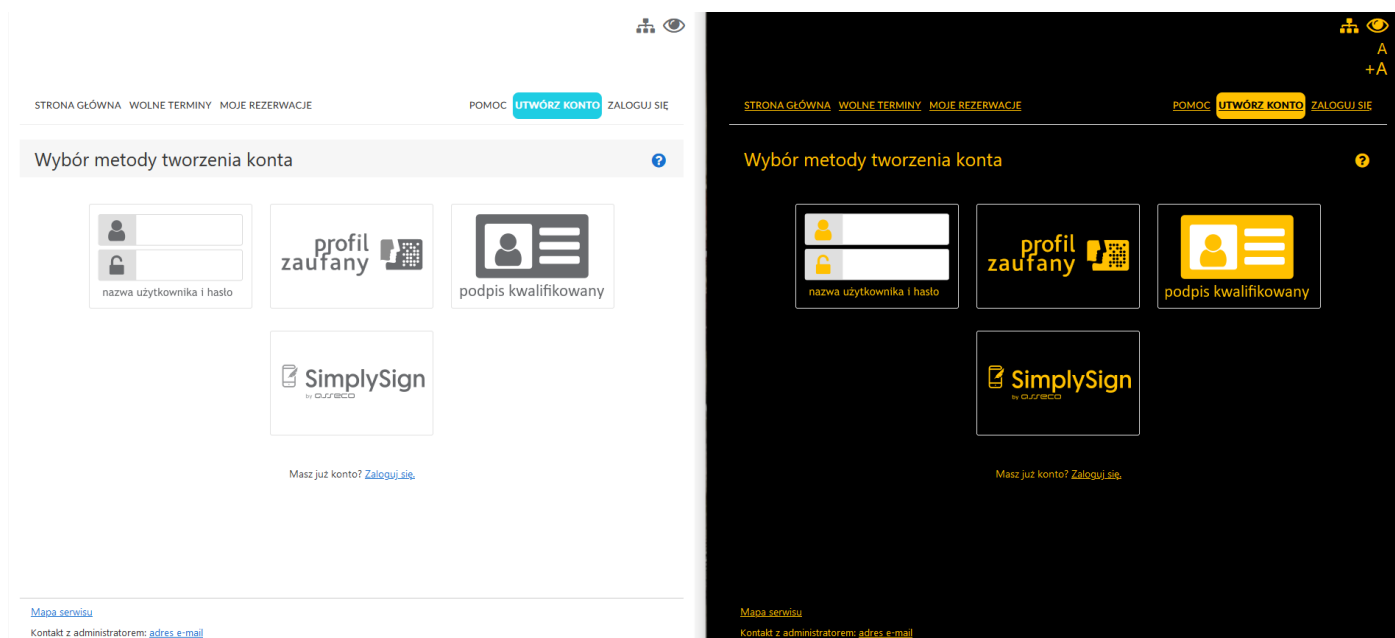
STRONA GŁÓWNA WOLNE TERMINY MOJE REZERWACJE

POMOC UTWÓRZ KONTO ZALOGUJ SIĘ

Wybór metody tworzenia konta

nazwa użytkownika i hasło

profil zaufany

podpis kwalifikowany

SimplySign by asseco

Masz już konto? Zaloguj się.

Mapa serwisu

Kontakt z administratorem: adres e-mail

A
+A

STRONA GŁÓWNA WOLNE TERMINY MOJE REZERWACJE

POMOC UTWÓRZ KONTO ZALOGUJ SIĘ

Wybór metody tworzenia konta

nazwa użytkownika i hasło

profil zaufany

podpis kwalifikowany

SimplySign by asseco

Masz już konto? Zaloguj się.

Mapa serwisu

Kontakt z administratorem: adres e-mail